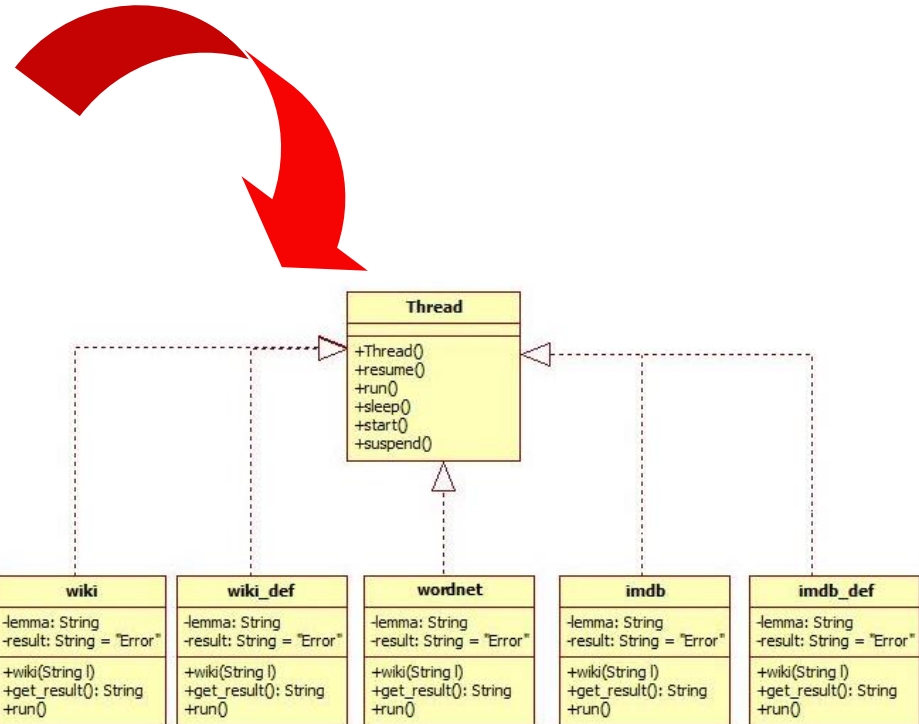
Thread

+Thread()
+resume()
+run()
+sleep()
+start()
+suspend()

wiki

-lemma: String
-result: String = "Error"

+wiki(String l)
+get_result(): String
+run()

wiki_def

-lemma: String
-result: String = "Error"

+wiki(String l)
+get_result(): String
+run()

wordnet

-lemma: String
-result: String = "Error"

+wiki(String l)
+get_result(): String
+run()

imdb

-lemma: String
-result: String = "Error"

+wiki(String l)
+get_result(): String
+run()

imdb_def

-lemma: String
-result: String = "Error"

+wiki(String l)
+get_result(): String
+run()